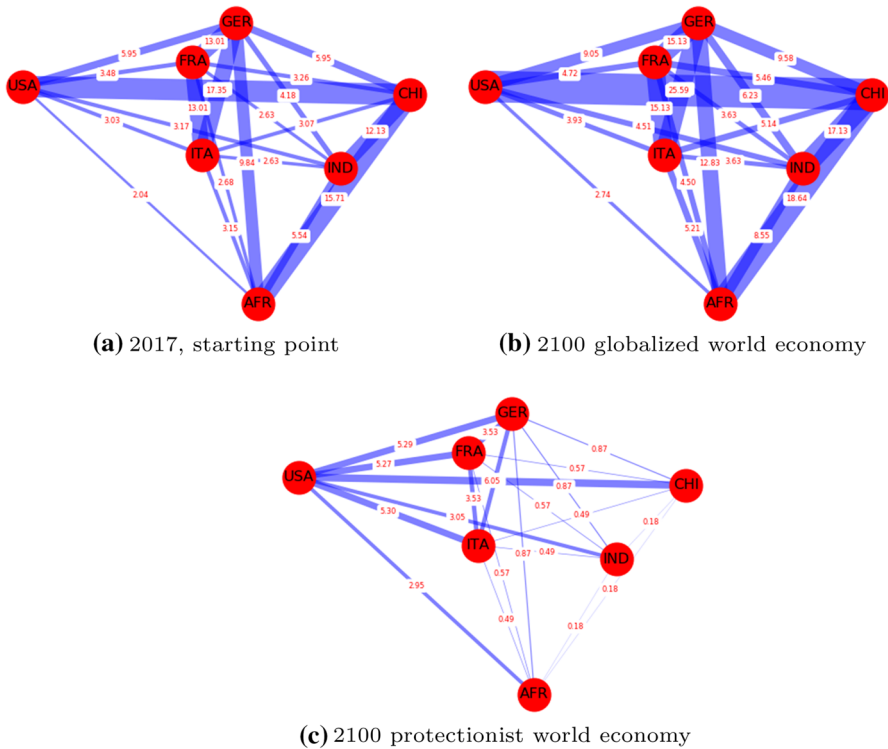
GER
FRA
USA
CHI
ITA
IND
AFR
5.95
13.01
5.95
3.48
3.26
17.35
4.18
13.01
2.63
3.03
3.17
3.07
12.13
9.84
2.63
2.68
15.71
2.04
3.15
5.54

(a) 2017, starting point

GER
FRA
USA
CHI
ITA
IND
AFR
9.05
15.13
9.58
4.72
5.46
25.59
6.23
15.13
3.63
3.93
4.51
5.14
17.13
12.83
3.63
4.50
18.64
2.74
5.21
8.55

(b) 2100 globalized world economy

GER
FRA
USA
CHI
ITA
IND
AFR
5.29
3.53
0.87
5.27
0.57
6.05
0.87
3.53
0.57
5.30
3.05
0.49
0.18
0.87
0.49
0.57
2.95
0.18
0.49
0.18

(c) 2100 protectionist world economy